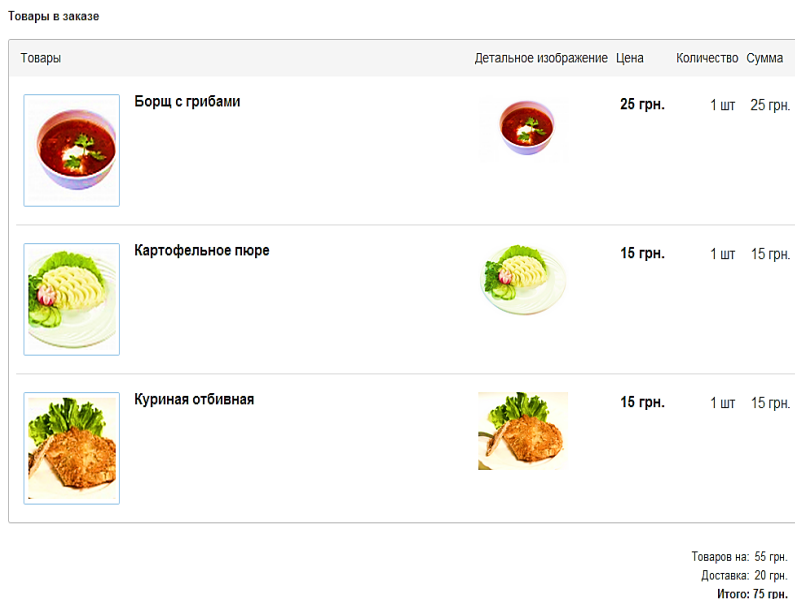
Товары в заказе

| Товары | Детальное изображение | Цена | Количество | Сумма |
|---|---|---|---|---|
| Борщ с грибами | | 25 грн. | 1 шт | 25 грн. |
| Картофельное пюре | | 15 грн. | 1 шт | 15 грн. |
| Куриная отбивная | | 15 грн. | 1 шт | 15 грн. |

Товаров на: 55 грн.
Доставка: 20 грн.
Итого: 75 грн.